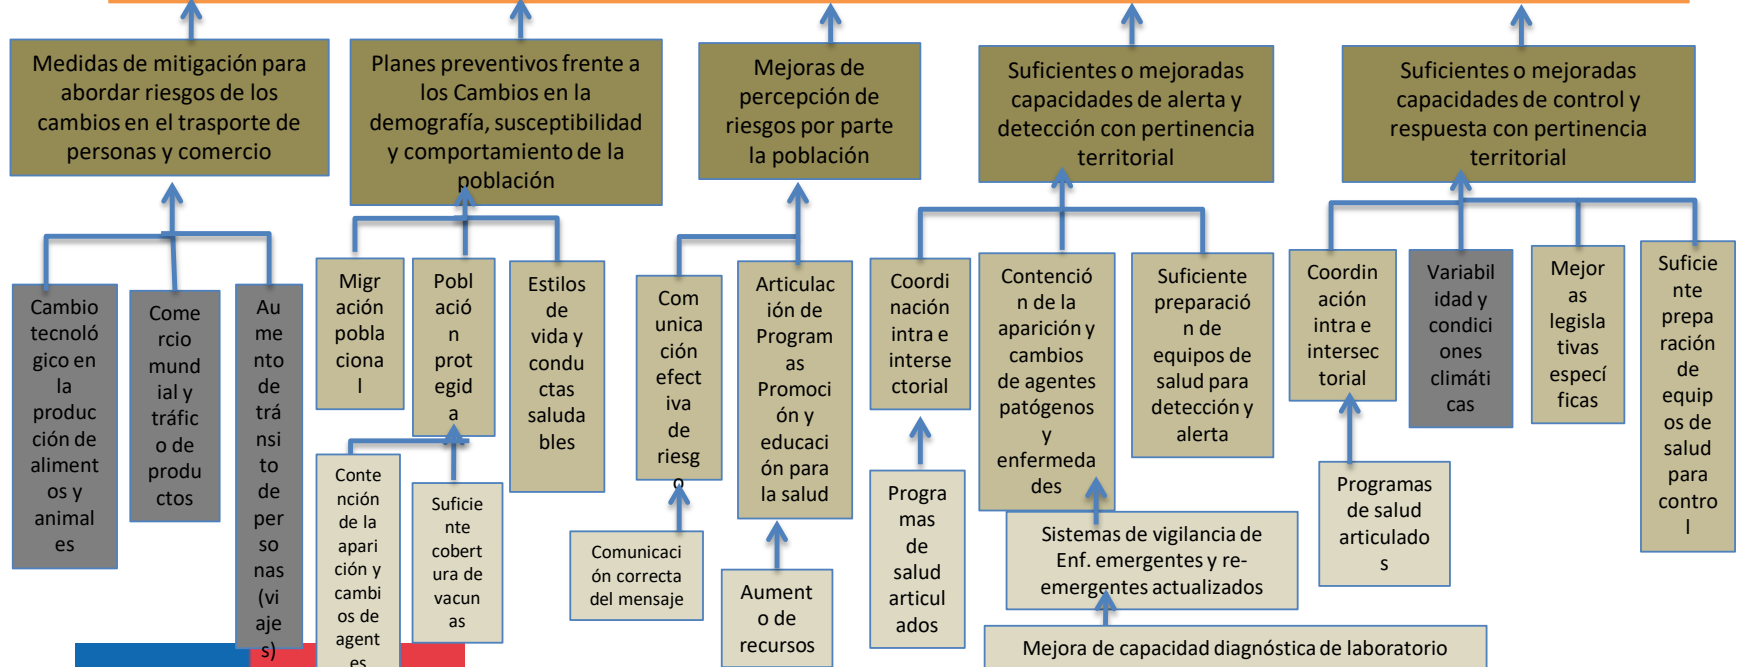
Medidas de mitigación para abordar riesgos de los cambios en el trasporte de personas y comercio

Planes preventivos frente a los Cambios en la demografía, susceptibilidad y comportamiento de la población

Mejoras de percepción de riesgos por parte la población

Suficientes o mejoradas capacidades de alerta y detección con pertinencia territorial

Suficientes o mejoradas capacidades de control y respuesta con pertinencia territorial

Cambio tecnológico en la producción de alimentos y animales

Comercio mundial y tráfico de productos

Aumento de tránsito de personas (viajes)

Migración poblacional

Población protegida

Estilos de vida y conductas saludables

Contención de la aparición y cambios de agentes

Suficiente cobertura de vacunas

Comunicación efectiva de riesgo

Comunicación correcta del mensaje

Articulación de Programas Promoción y educación para la salud

Aumento de recursos

Coordinación intra e intersectorial

Programas de salud articulados

Contención de la aparición y cambios de agentes patógenos y enfermedades

Suficiente preparación de equipos de salud para detección y alerta

Sistemas de vigilancia de Enf. emergentes y re-emergentes actualizados

Mejora de capacidad diagnóstica de laboratorio

Coordinación intra e intersectorial

Programas de salud articulados

Variabilidad y condiciones climáticas

Mejoras legislativas específicas

Suficiente preparación de equipos de salud para control